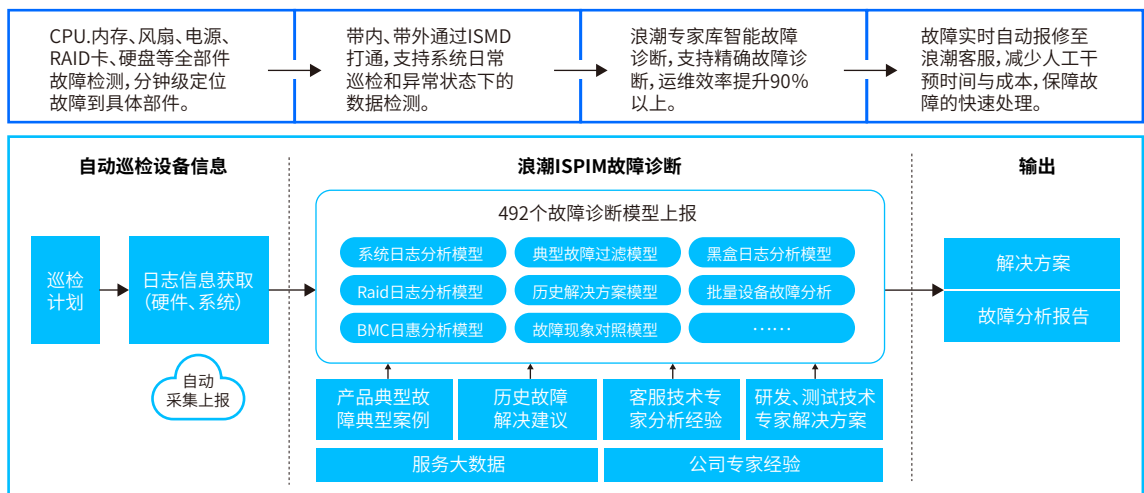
CPU.内存、风扇、电源、RAID卡、硬盘等全部件故障检测，分钟级定位故障到具体部件。

带内、带外通过ISMD打通，支持系统日常巡检和异常状态下的数据检测。

浪潮专家库智能故障诊断，支持精确故障诊断，运维效率提升90%以上。

故障实时自动报修至浪潮客服，减少人工干预时间与成本，保障故障的快速处理。

自动巡检设备信息

巡检计划

日志信息获取（硬件、系统）

自动采集上报

浪潮ISPIM故障诊断

492个故障诊断模型上报

系统日志分析模型
典型故障过滤模型
黑盒日志分析模型
Raid日志分析模型
历史解决方案模型
批量设备故障分析
BMC日惠分析模型
故障现象对照模型
……

产品典型故障典型案例
历史故障解决建议
客服技术专家分析经验
研发、测试技术专家解决方案

服务大数据
公司专家经验

输出

解决方案
故障分析报告